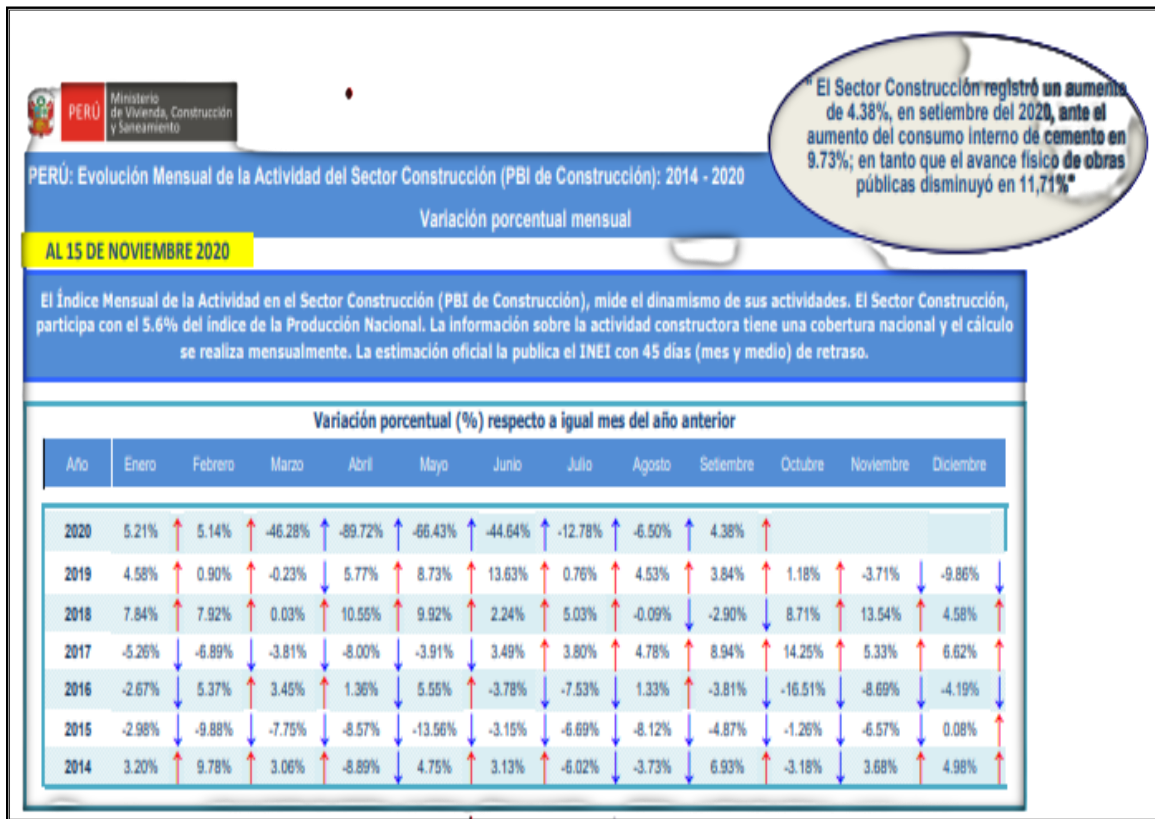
PERÚ Ministerio de Vivienda, Construcción y Saneamiento

" El Sector Construcción registró un aumento de 4.38%, en setiembre del 2020, ante el aumento del consumo interno de cemento en 9.73%; en tanto que el avance físico de obras públicas disminuyó en 11,71%"

PERÚ: Evolución Mensual de la Actividad del Sector Construcción (PBI de Construcción): 2014 - 2020

Variación porcentual mensual

AL 15 DE NOVIEMBRE 2020

El Índice Mensual de la Actividad en el Sector Construcción (PBI de Construcción), mide el dinamismo de sus actividades. El Sector Construcción, participa con el 5.6% del índice de la Producción Nacional. La información sobre la actividad constructora tiene una cobertura nacional y el cálculo se realiza mensualmente. La estimación oficial la publica el INEI con 45 días (mes y medio) de retraso.

Variación porcentual (%) respecto a igual mes del año anterior

| Año | Enero | Febrero | Marzo | Abril | Mayo | Junio | Julio | Agosto | Setiembre | Octubre | Noviembre | Diciembre |
|---|---|---|---|---|---|---|---|---|---|---|---|---|
| 2020 | 5.21% | 5.14% | -46.28% | -89.72% | -66.43% | -44.64% | -12.78% | -6.50% | 4.38% | | | |
| 2019 | 4.58% | 0.90% | -0.23% | 5.77% | 8.73% | 13.63% | 0.76% | 4.53% | 3.84% | 1.18% | -3.71% | -9.86% |
| 2018 | 7.84% | 7.92% | 0.03% | 10.55% | 9.92% | 2.24% | 5.03% | -0.09% | -2.90% | 8.71% | 13.54% | 4.58% |
| 2017 | -5.26% | -6.89% | -3.81% | -8.00% | -3.91% | 3.49% | 3.80% | 4.78% | 8.94% | 14.25% | 5.33% | 6.62% |
| 2016 | -2.67% | 5.37% | 3.45% | 1.36% | 5.55% | -3.78% | -7.53% | 1.33% | -3.81% | -16.51% | -8.69% | -4.19% |
| 2015 | -2.98% | -9.88% | -7.75% | -8.57% | -13.56% | -3.15% | -6.69% | -8.12% | -4.87% | -1.26% | -6.57% | 0.08% |
| 2014 | 3.20% | 9.78% | 3.06% | -8.89% | 4.75% | 3.13% | -6.02% | -3.73% | 6.93% | -3.18% | 3.68% | 4.98% |